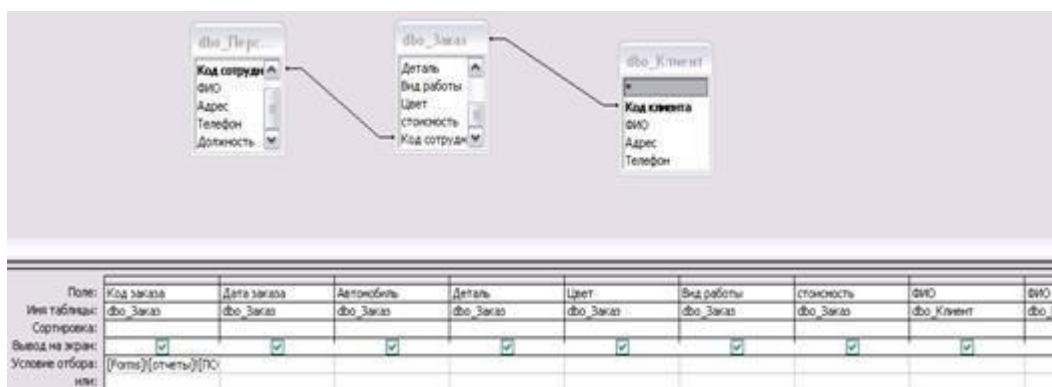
dbo_Перс...
Код сотрудн
ФИО
Адрес
Телефон
Должность

dbo_Заказ
Деталь
Вид работы
Цвет
стоимость
Код сотрудн

dbo_Клиент
*
Код клиента
ФИО
Адрес
Телефон

| Поле: | Код заказа | Дата заказа | Автомобиль | Деталь | Цвет | Вид работы | стоимость | ФИО | ФИО |
|---|---|---|---|---|---|---|---|---|---|
| Имя таблицы: | dbo_Заказ | dbo_Заказ | dbo_Заказ | dbo_Заказ | dbo_Заказ | dbo_Заказ | dbo_Заказ | dbo_Клиент | dbo_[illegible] |
| Сортировка: | | | | | | | | | |
| Вывод на экран: | ☑ | ☑ | ☑ | ☑ | ☑ | ☑ | ☑ | ☑ | |
| Условие отбора: | [Forms]![отчеты]![ПО | | | | | | | | |
| или: | | | | | | | | | |